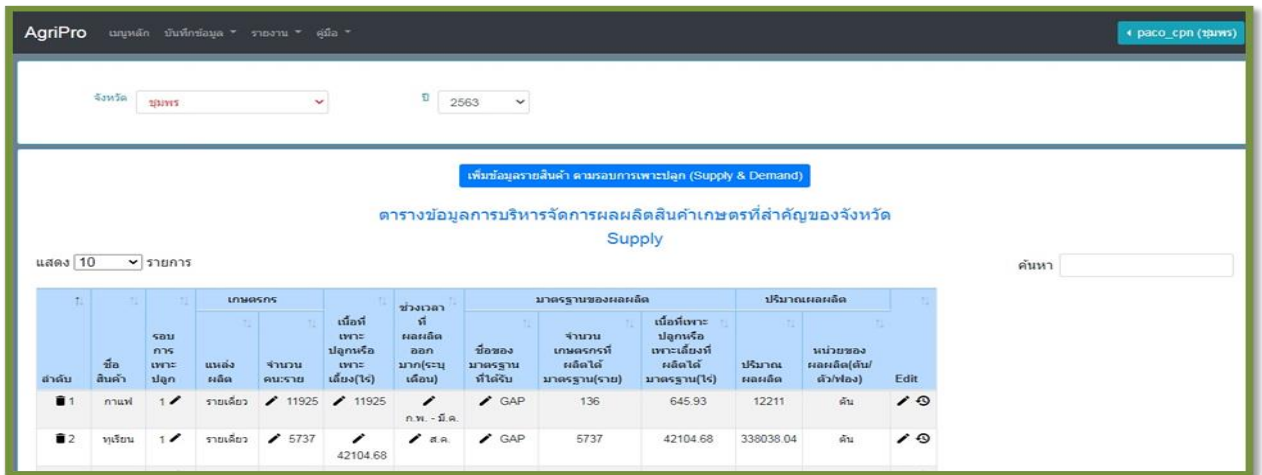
AgriPro เมนูหลัก บันทึกข้อมูล รายงาน คู่มือ

paco_cpn (ชุมพร)

จังหวัด ชุมพร

ปี 2563

เพิ่มข้อมูลรายสินค้า ตามรอบการเพาะปลูก (Supply & Demand)

ตารางข้อมูลการบริหารจัดการผลผลิตสินค้าเกษตรที่สำคัญของจังหวัด Supply

แสดง 10 รายการ

ค้นหา

| ลำดับ | ชื่อสินค้า | รอบการเพาะปลูก | เกษตรกร: แหล่งผลิต | เกษตรกร: จำนวนคน:ราย | เนื้อที่เพาะปลูกหรือเพาะเลี้ยง(ไร่) | ช่วงเวลาที่ผลผลิตออกมาก(ระบุเดือน) | มาตรฐานของผลผลิต: ชื่อของมาตรฐานที่ได้รับ | มาตรฐานของผลผลิต: จำนวนเกษตรกรที่ผลิตได้มาตรฐาน(ราย) | มาตรฐานของผลผลิต: เนื้อที่เพาะปลูกหรือเพาะเลี้ยงที่ผลิตได้มาตรฐาน(ไร่) | ปริมาณผลผลิต: ปริมาณผลผลิต | ปริมาณผลผลิต: หน่วยของผลผลิต(ตัน/ตัว/ฟอง) | Edit |
|---|---|---|---|---|---|---|---|---|---|---|---|---|
| 1 | กาแฟ | 1 | รายเดี่ยว | 11925 | 11925 | ก.พ. - มี.ค. | GAP | 136 | 645.93 | 12211 | ตัน | |
| 2 | ทุเรียน | 1 | รายเดี่ยว | 5737 | 42104.68 | ส.ค. | GAP | 5737 | 42104.68 | 338038.04 | ตัน | |